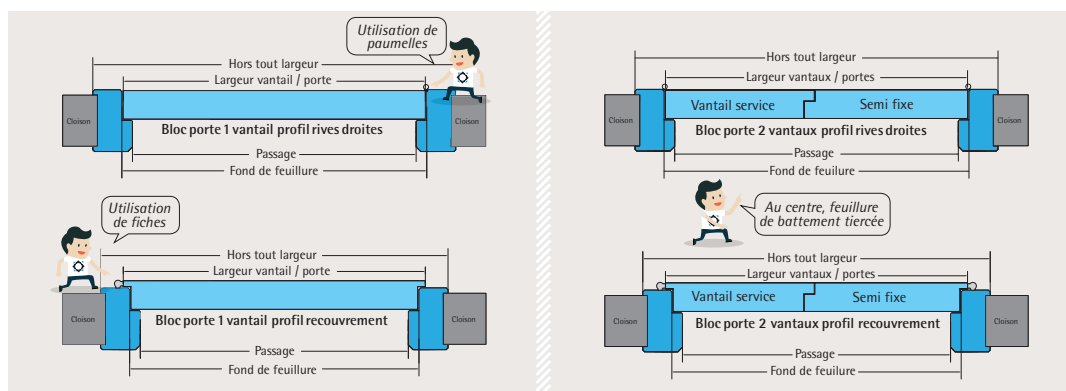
Utilisation de paumelles

Hors tout largeur

Largeur vantail / porte

Cloison

Cloison

Bloc porte 1 vantail profil rives droites

Passage

Fond de feuillure

Utilisation de fiches

Hors tout largeur

Largeur vantail / porte

Cloison

Cloison

Bloc porte 1 vantail profil recouvrement

Passage

Fond de feuillure

Hors tout largeur

Largeur vantaux / portes

Cloison

Vantail service

Semi fixe

Cloison

Bloc porte 2 vantaux profil rives droites

Passage

Fond de feuillure

Au centre, feuillure de battement tiercée

Hors tout largeur

Largeur vantaux / portes

Cloison

Vantail service

Semi fixe

Cloison

Bloc porte 2 vantaux profil recouvrement

Passage

Fond de feuillure